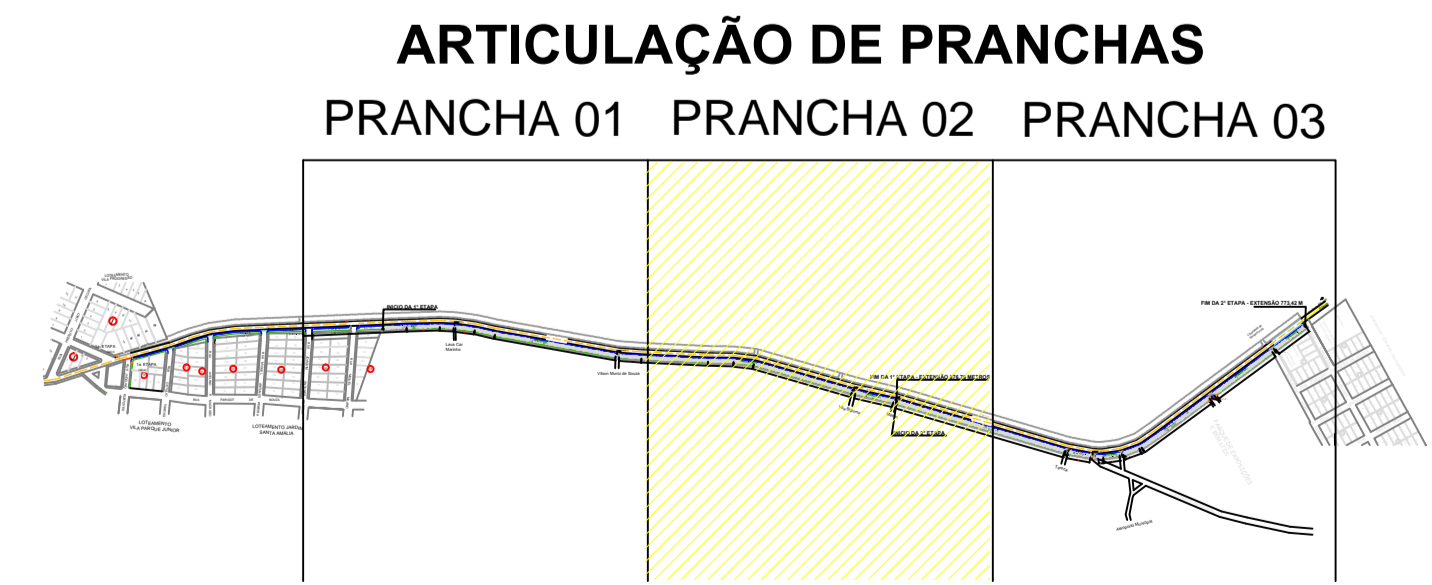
ARTICULAÇÃO DE PRANCHAS

PRANCHA 01   PRANCHA 02   PRANCHA 03

INICIO DA 1ª ETAPA

FIM DA 1ª ETAPA - EXTENSÃO 176,70 METROS

INICIO DA 2ª ETAPA

FIM DA 2ª ETAPA - EXTENSÃO 773,42 M

LOTEAMENTO VILA PARQUE JUNIOR

LOTEAMENTO JARDIM SANTA AMÁLIA

Vilson Murici de Souza

Aeroporto Municipal